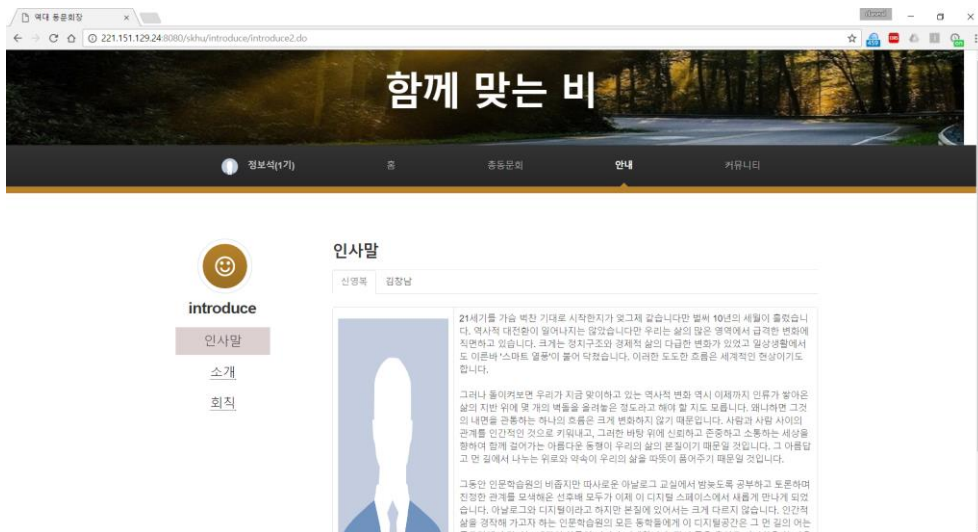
역대 동문회장 ×

221.151.129.24:8080/skhu/introduce/introduce2.do

함께 맞는 비

정보석(1기) 홈 총동문회 안내 커뮤니티

introduce

인사말

소개

회칙

인사말

신영복 김창남

21세기를 가슴 벅찬 기대로 시작한지가 엊그제 같습니다만 벌써 10년의 세월이 흘렀습니다. 역사적 대전환이 일어나지는 않았습니다만 우리는 삶의 많은 영역에서 급격한 변화에 직면하고 있습니다. 크게는 정치구조와 경제적 삶의 다급한 변화가 있었고 일상생활에서도 이른바 '스마트 열풍'이 불어 닥쳤습니다. 이러한 도도한 흐름은 세계적인 현상이기도 합니다.

그러나 돌이켜보면 우리가 지금 맞이하고 있는 역사적 변화 역시 이제까지 인류가 쌓아온 삶의 지반 위에 몇 개의 벽돌을 올려놓은 정도라고 해야 할 지도 모릅니다. 왜냐하면 그것의 내면을 관통하는 하나의 흐름은 크게 변화하지 않기 때문입니다. 사람과 사람 사이의 관계를 인간적인 것으로 키워내고, 그러한 바탕 위에 신뢰하고 존중하고 소통하는 세상을 향하여 함께 걸어가는 아름다운 동행이 우리의 삶의 본질이기 때문일 것입니다. 그 아름답고 먼 길에서 나누는 위로와 약속이 우리의 삶을 따뜻이 품어주기 때문일 것입니다.

그동안 인문학습원의 비좁지만 따사로운 아날로그 교실에서 밤늦도록 공부하고 토론하며 진정한 관계를 모색해온 선후배 모두가 이제 이 디지털 스페이스에서 새롭게 만나게 되었습니다. 아날로그와 디지털이라고 하지만 본질에 있어서는 크게 다르지 않습니다. 인간적 삶을 경작해 가고자 하는 인문학습원의 모든 동학들에게 이 디지털공간은 그 먼 길의 어는 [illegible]